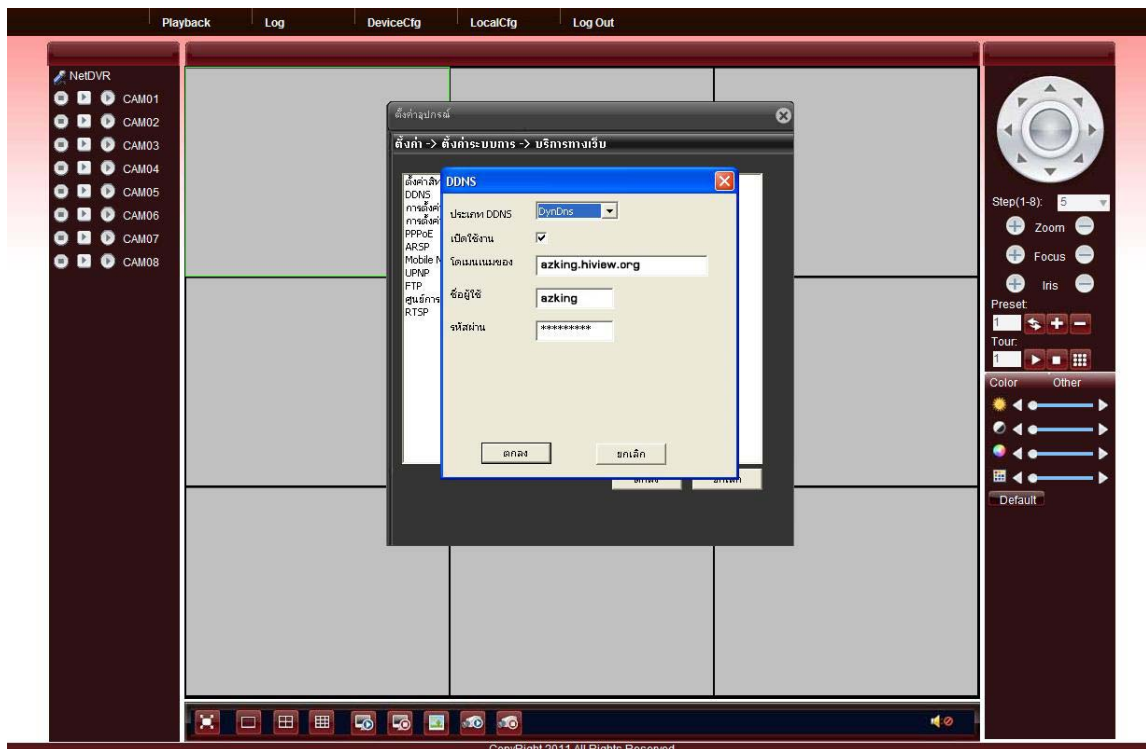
Playback Log DeviceCfg LocalCfg Log Out

NetDVR
CAM01
CAM02
CAM03
CAM04
CAM05
CAM06
CAM07
CAM08

ตั้งค่าอุปกรณ์
ตั้งค่า -> ตั้งค่าระบบการ -> บริการทางเว็บ

ตั้งค่าสิท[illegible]
DDNS
การตั้งค่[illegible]
การตั้งค่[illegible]
PPPoE
ARSP
Mobile M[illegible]
UPNP
FTP
ศูนย์การ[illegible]
RTSP

DDNS
ประเภท DDNS DynDns
เปิดใช้งาน ☑
โดเมนเนมของ azking.hiview.org
ชื่อผู้ใช้ azking
รหัสผ่าน *********
ตกลง ยกเลิก

Step(1-8): 5
Zoom
Focus
Iris
Preset
1
Tour
1
Color Other
Default

CopyRight 2011 All Rights Reserved